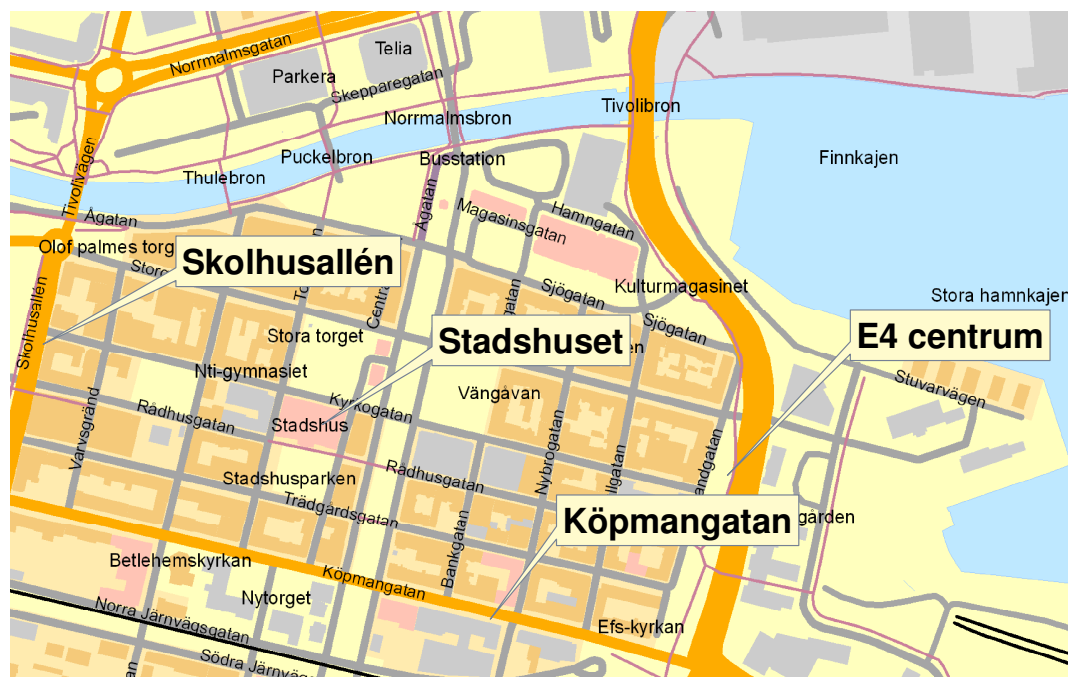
Norrmalmsgatan
Telia
Parkera
Skepparegatan
Tivolibron
Norrmalmsbron
Puckelbron
Busstation
Finnkajen
Thulebron
Tivolivägen
Ågatan
Ågatan
Magasinsgatan
Hamngatan
Olof palmes torg
Skolhusallén
Storg
Sjögatan
Kulturmagasinet
Stora hamnkajen
Skolhusallén
Stora torget
Centr
Stadshuset
Sjögatan
E4 centrum
Nti-gymnasiet
Vängåvan
Stuvarvägen
Rådhusgatan
Kyrkogatan
Stadshus
Varvsgränd
Nybrogatan
Stadshusparken
Rådhusgatan
Trädgårdsgatan
Köpmangatan
gården
Bankgatan
Betlehemskyrkan
Köpmangatan
Nytorget
Norra Järnvägsgatan
Efs-kyrkan
Södra Järnv